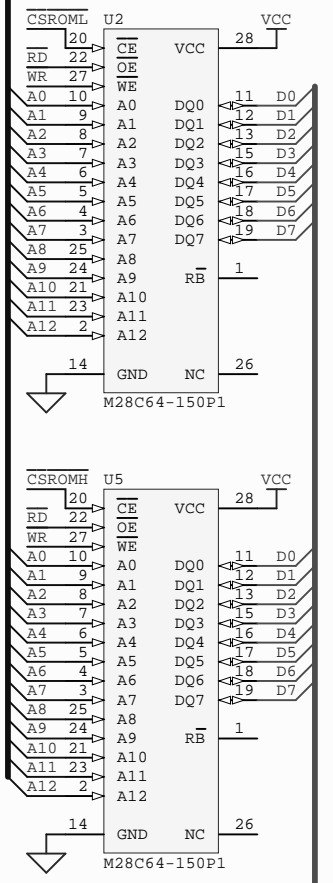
$\overline{CSROML}$ U2 VCC
20 $\overline{CE}$ VCC 28
$\overline{RD}$ 22 $\overline{OE}$
$\overline{WR}$ 27 $\overline{WE}$
A0 10 A0 DQ0 11 D0
A1 9 A1 DQ1 12 D1
A2 8 A2 DQ2 13 D2
A3 7 A3 DQ3 15 D3
A4 6 A4 DQ4 16 D4
A5 5 A5 DQ5 17 D5
A6 4 A6 DQ6 18 D6
A7 3 A7 DQ7 19 D7
A8 25 A8
A9 24 A9 $R\overline{B}$ 1
A10 21 A10
A11 23 A11
A12 2 A12
14 GND NC 26
M28C64-150P1

$\overline{CSROMH}$ U5 VCC
20 $\overline{CE}$ VCC 28
$\overline{RD}$ 22 $\overline{OE}$
$\overline{WR}$ 27 $\overline{WE}$
A0 10 A0 DQ0 11 D0
A1 9 A1 DQ1 12 D1
A2 8 A2 DQ2 13 D2
A3 7 A3 DQ3 15 D3
A4 6 A4 DQ4 16 D4
A5 5 A5 DQ5 17 D5
A6 4 A6 DQ6 18 D6
A7 3 A7 DQ7 19 D7
A8 25 A8
A9 24 A9 $R\overline{B}$ 1
A10 21 A10
A11 23 A11
A12 2 A12
14 GND NC 26
M28C64-150P1